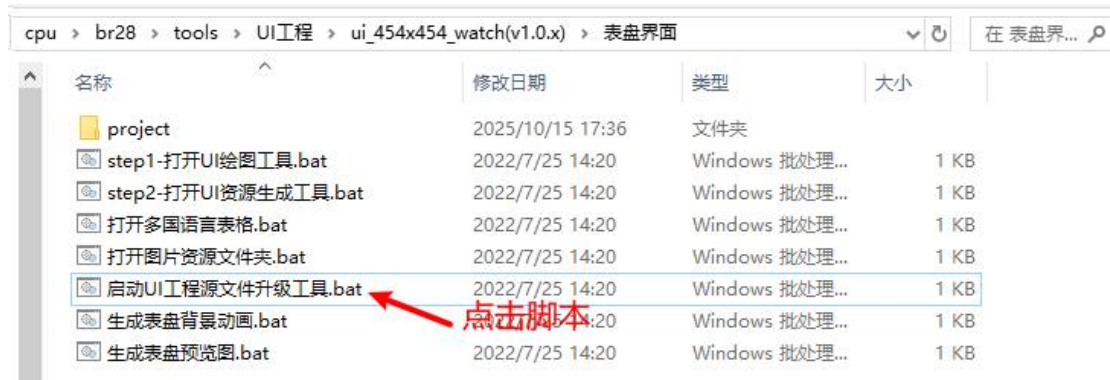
cpu › br28 › tools › UI工程 › ui_454x454_watch(v1.0.x) › 表盘界面

在 表盘界... 

| 名称 | 修改日期 | 类型 | 大小 |
|---|---|---|---|
| project | 2025/10/15 17:36 | 文件夹 | |
| step1-打开UI绘图工具.bat | 2022/7/25 14:20 | Windows 批处理... | 1 KB |
| step2-打开UI资源生成工具.bat | 2022/7/25 14:20 | Windows 批处理... | 1 KB |
| 打开多国语言表格.bat | 2022/7/25 14:20 | Windows 批处理... | 1 KB |
| 打开图片资源文件夹.bat | 2022/7/25 14:20 | Windows 批处理... | 1 KB |
| 启动UI工程源文件升级工具.bat | 2022/7/25 14:20 | Windows 批处理... | 1 KB |
| 生成表盘背景动画.bat | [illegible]:20 | Windows 批处理... | 1 KB |
| 生成表盘预览图.bat | 2022/7/25 14:20 | Windows 批处理... | 1 KB |

点击脚本